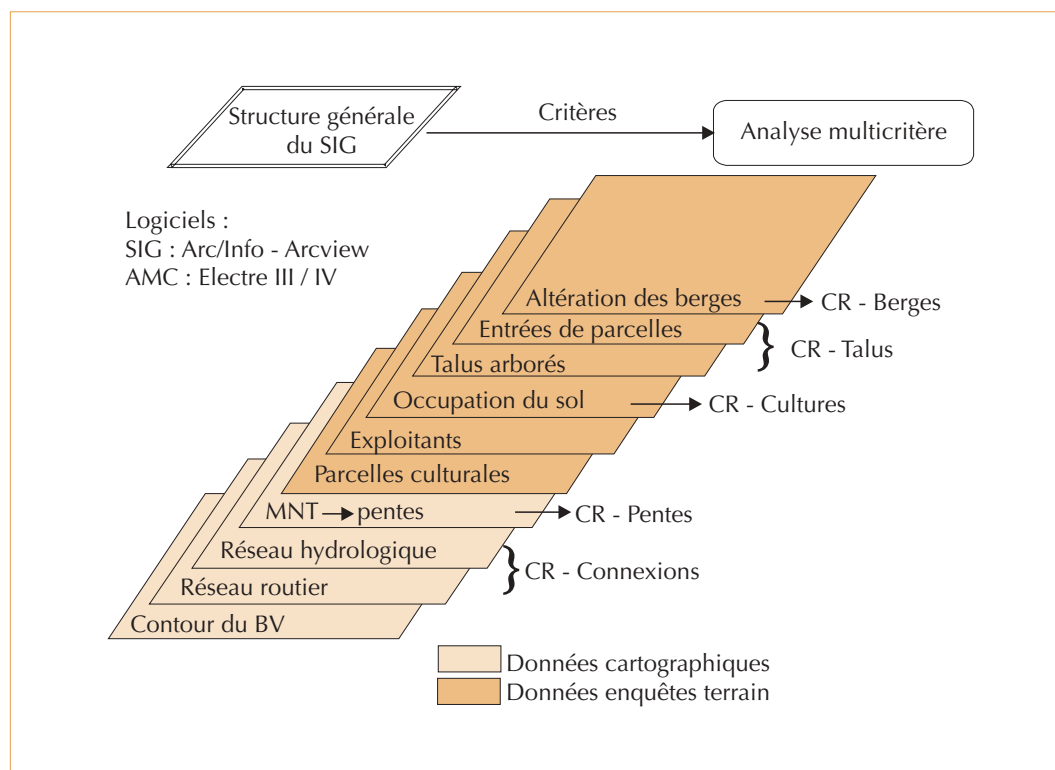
Structure générale du SIG

Critères

Analyse multicritère

Logiciels :
SIG : Arc/Info - Arcview
AMC : Electre III / IV

Altération des berges → CR - Berges
Entrées de parcelles
Talus arborés
CR - Talus
Occupation du sol → CR - Cultures
Exploitants
Parcelles culturales
MNT → pentes → CR - Pentes
Réseau hydrologique
Réseau routier
CR - Connexions
Contour du BV

Données cartographiques
Données enquêtes terrain